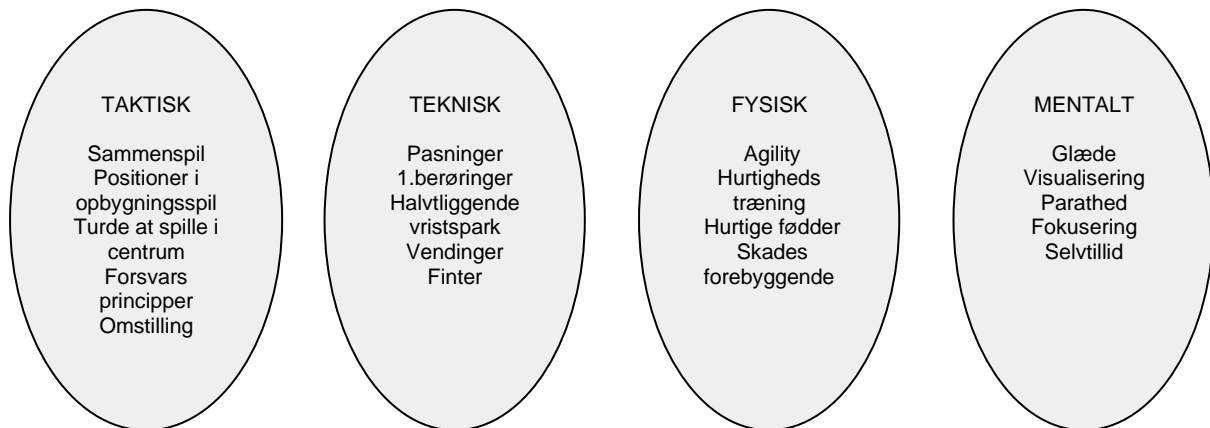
TAKTISK

Sammenspil
Positioner i opbygningsspil
Turde at spille i centrum
Forsvars principper
Omstilling

TEKNISK

Pasninger
1.berøringer
Halvtliggende vristspark
Vendinger
Finter

FYSISK

Agility
Hurtigheds træning
Hurtige fødder
Skades forebyggende

MENTALT

Glæde
Visualisering
Parathed
Fokusering
Selvtillid